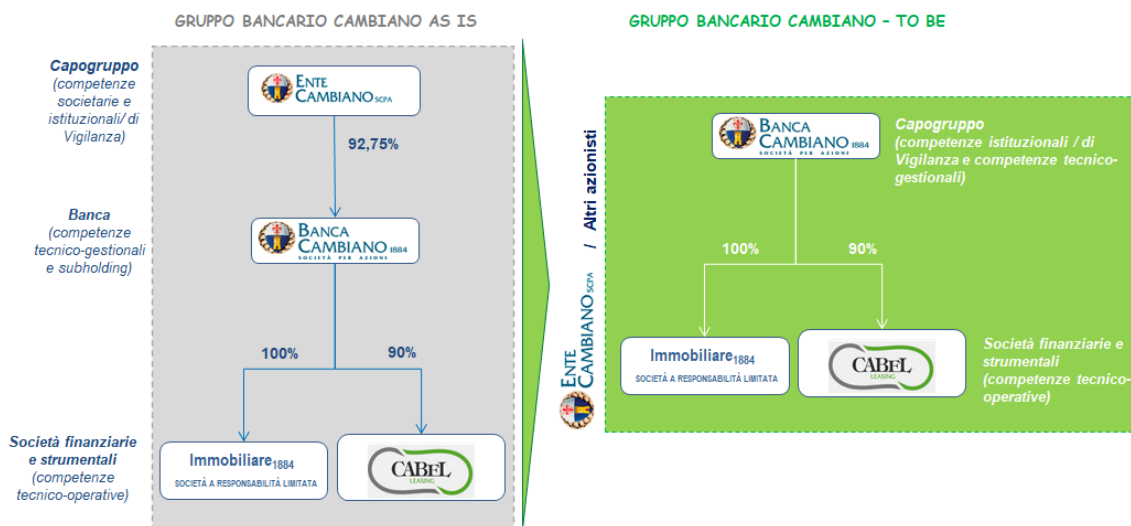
GRUPPO BANCARIO CAMBIANO AS IS

Capogruppo (competenze societarie e istituzionali/ di Vigilanza)

ENTE CAMBIANO SCPA

92,75%

Banca (competenze tecnico-gestionali e subholding)

BANCA CAMBIANO 1884 SOCIETÀ PER AZIONI

100%

90%

Società finanziarie e strumentali (competenze tecnico-operative)

Immobiliare1884 SOCIETÀ A RESPONSABILITÀ LIMITATA

CABEL LEASING

GRUPPO BANCARIO CAMBIANO – TO BE

ENTE CAMBIANO SCPA / Altri azionisti

BANCA CAMBIANO 1884 SOCIETÀ PER AZIONI

Capogruppo (competenze istituzionali / di Vigilanza e competenze tecnico-gestionali)

100%

90%

Immobiliare1884 SOCIETÀ A RESPONSABILITÀ LIMITATA

CABEL LEASING

Società finanziarie e strumentali (competenze tecnico-operative)